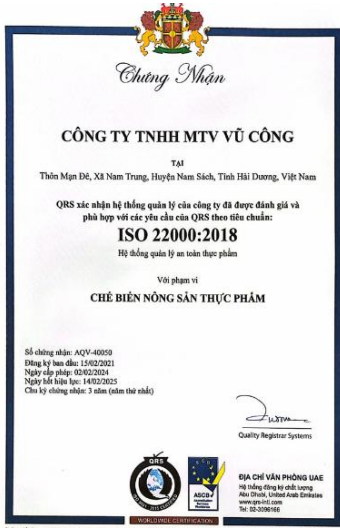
Chứng Nhận

CÔNG TY TNHH MTV VŨ CÔNG

TẠI

Thôn Mạn Đê, Xã Nam Trung, Huyện Nam Sách, Tỉnh Hải Dương, Việt Nam

QRS xác nhận hệ thống quản lý của công ty đã được đánh giá và phù hợp với các yêu cầu của QRS theo tiêu chuẩn:

ISO 22000:2018

Hệ thống quản lý an toàn thực phẩm

Với phạm vi

CHẾ BIẾN NÔNG SẢN THỰC PHẨM

Số chứng nhận: AQV-40050
Đăng ký ban đầu: 15/02/2021
Ngày cấp phép: 02/02/2024
Ngày hết hiệu lực: 14/02/2025
Chu kỳ chứng nhận: 3 năm (năm thứ nhất)

Quality Registrar Systems

QRS

ASCB

WORLDWIDE CERTIFICATION

ĐỊA CHỈ VĂN PHÒNG UAE
Hệ thống đăng ký chất lượng
Abu Dhabi, United Arab Emirates
www.qrs-intl.com
Tel: 02-3096166